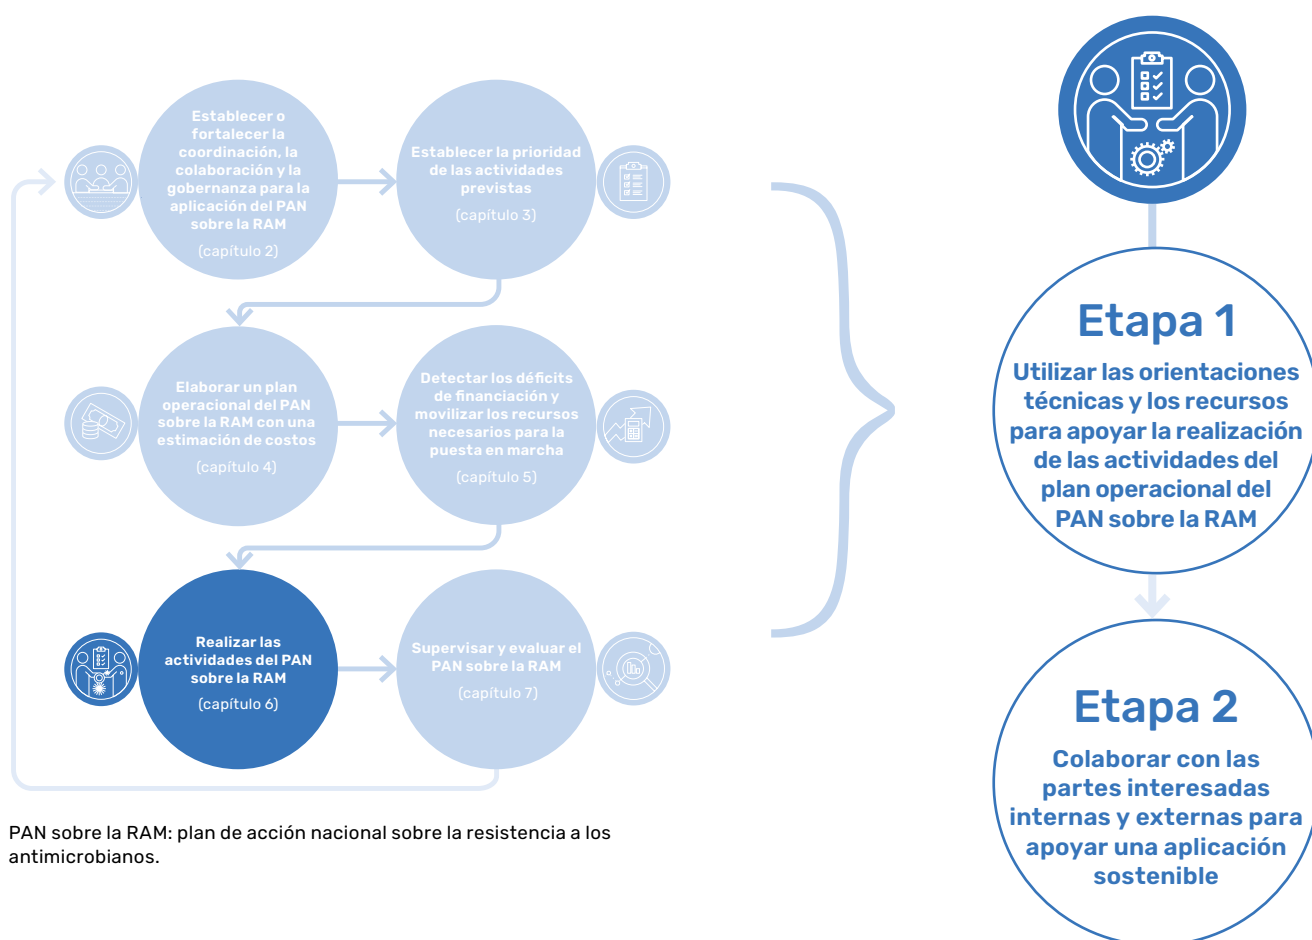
Establecer o fortalecer la coordinación, la colaboración y la gobernanza para la aplicación del PAN sobre la RAM

(capítulo 2)

Establecer la prioridad de las actividades previstas

(capítulo 3)

Elaborar un plan operacional del PAN sobre la RAM con una estimación de costos

(capítulo 4)

Detectar los déficits de financiación y movilizar los recursos necesarios para la puesta en marcha

(capítulo 5)

Realizar las actividades del PAN sobre la RAM

(capítulo 6)

Supervisar y evaluar el PAN sobre la RAM

(capítulo 7)

PAN sobre la RAM: plan de acción nacional sobre la resistencia a los antimicrobianos.

Etapa 1

Utilizar las orientaciones técnicas y los recursos para apoyar la realización de las actividades del plan operacional del PAN sobre la RAM

Etapa 2

Colaborar con las partes interesadas internas y externas para apoyar una aplicación sostenible